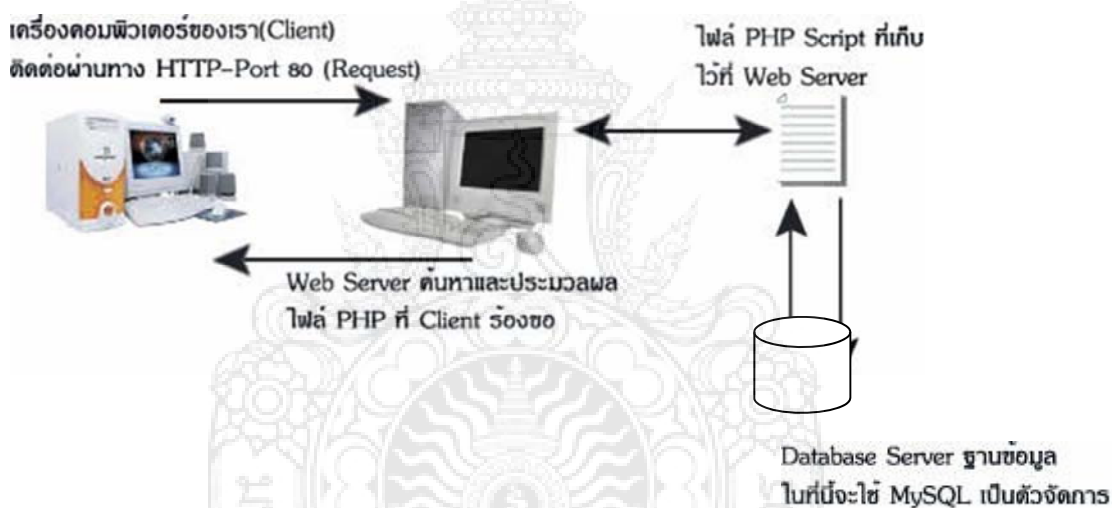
เครื่องคอมพิวเตอร์ของเรา(Client) ติดต่อผ่านทาง HTTP-Port 80 (Request)

ไฟล์ PHP Script ที่เก็บ ไว้ที่ Web Server

Web Server ค้นหาและประมวลผล ไฟล์ PHP ที่ Client ร้องขอ

Database Server ฐานข้อมูล ในที่นี้จะใช้ MySQL เป็นตัวจัดการ